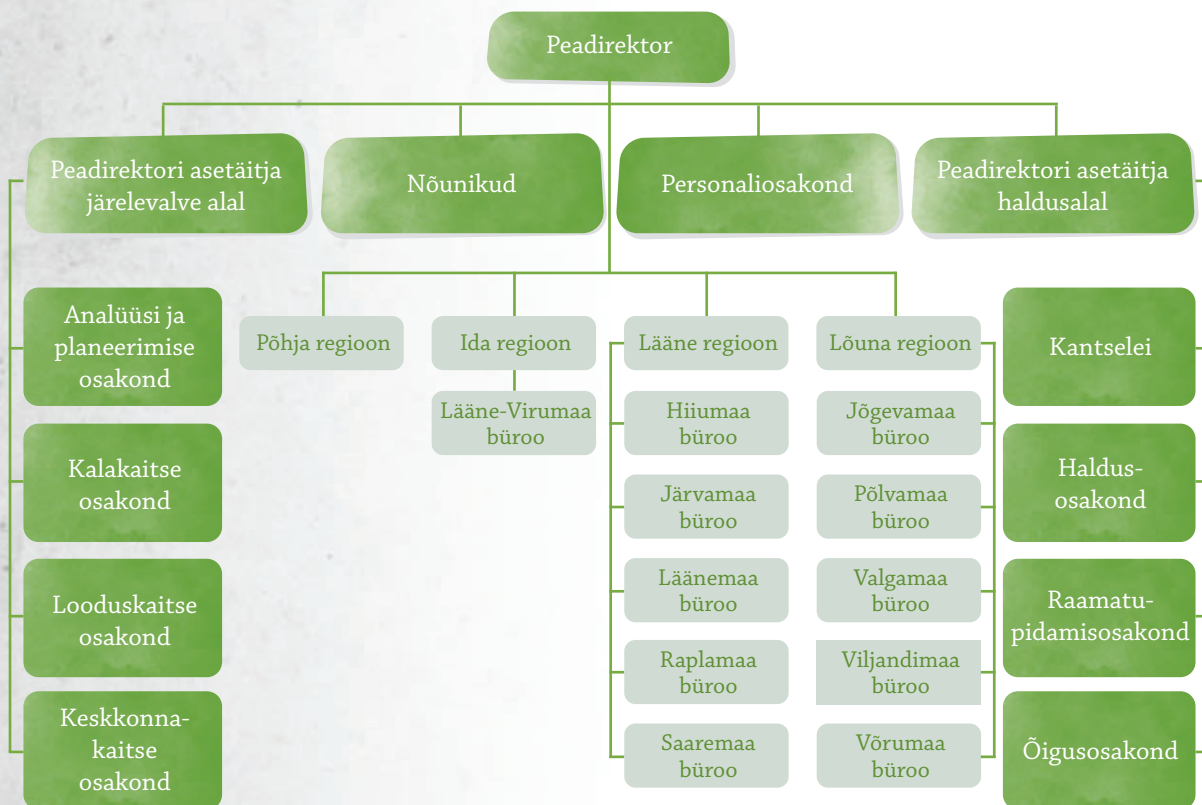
Peadirektor

Peadirektori asetäitja järelevalve alal

Nõunikud

Personaliosakond

Peadirektori asetäitja haldusalal

Analüüsi ja planeerimise osakond

Kalakaitse osakond

Looduskaitse osakond

Keskkonnakaitse osakond

Põhja regioon

Ida regioon

Lääne-Virumaa büroo

Lääne regioon

Hiiumaa büroo

Järvamaa büroo

Läänemaa büroo

Raplamaa büroo

Saaremaa büroo

Lõuna regioon

Jõgevamaa büroo

Põlvamaa büroo

Valgamaa büroo

Viljandimaa büroo

Võrumaa büroo

Kantselei

Haldusosakond

Raamatupidamisosakond

Õigusosakond